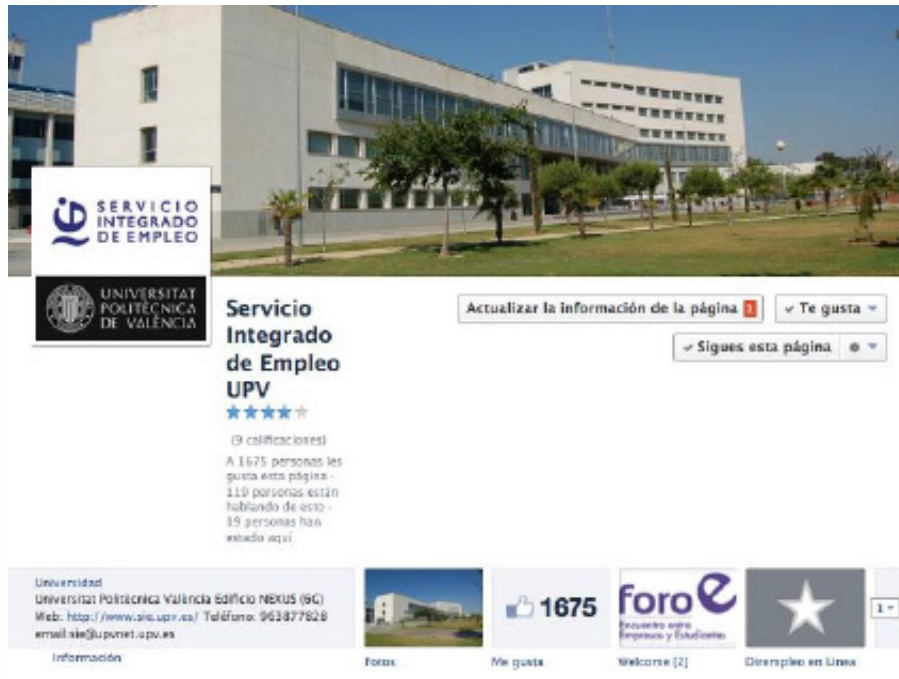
SERVICIO INTEGRADO DE EMPLEO

UNIVERSITAT POLITÈCNICA DE VALÈNCIA

Servicio Integrado de Empleo UPV

(9 calificaciones)

A 1675 personas les gusta esta página · 119 personas están hablando de esto · 19 personas han estado aquí

Actualizar la información de la página 1

✔ Te gusta

✔ Sigues esta página

Universidad
Universitat Politècnica València Edificio NEXUS (6G)
Web: http://www.sie.upv.es/ Teléfono: 963877828
email sie@upvnet.upv.es

Información

Fotos

1675

Me gusta

foro e
Encuentro entre Empresas y Estudiantes

Welcome (2)

Dirempleo en Línea

1